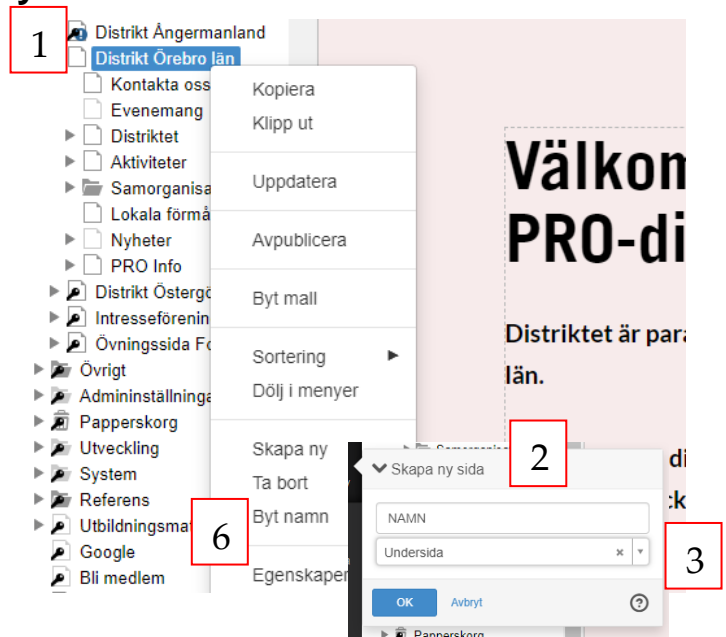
1

Distrikt Ångermanland
Distrikt Örebro län
Kontakta oss
Evenemang
Distriktet
Aktiviteter
Samorganisa
Lokala förmå
Nyheter
PRO Info
Distrikt Östergö
Intresseförenin
Övningssida Fö
Övrigt
Admininställninga
Papperskorg
Utveckling
System
Referens
Utbildningsmat
Google
Bli medlem

Kopiera
Klipp ut
Uppdatera
Avpublicera
Byt mall
Sortering
Dölj i menyer
Skapa ny
Ta bort
Byt namn
Egenskaper

6

Välkom
PRO-di

Distriktet är para
län.

di
ck

2

Skapa ny sida
NAMN
Undersida ×
OK Avbryt
?

3

Papperskorg